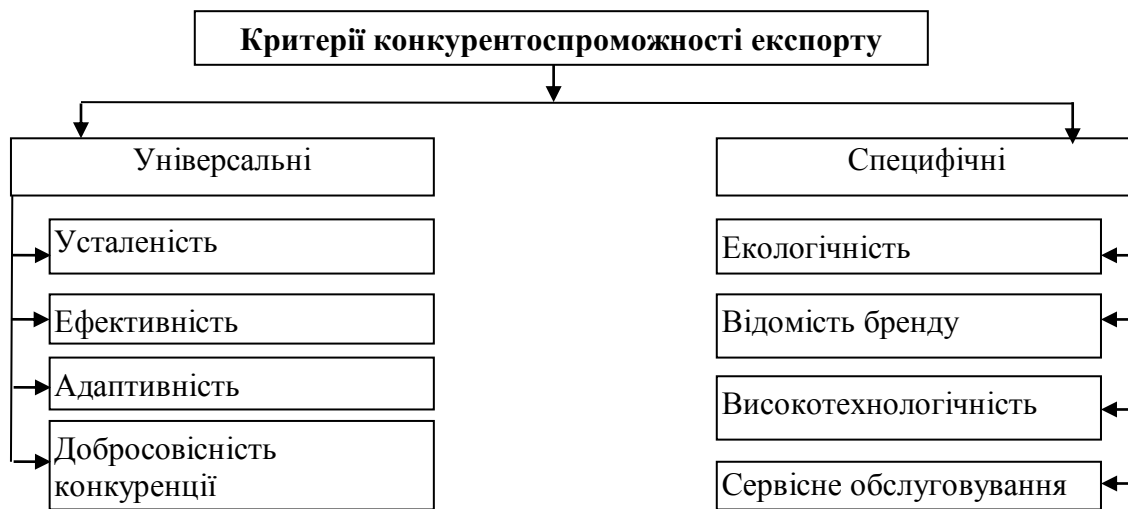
Критерії конкурентоспроможності експорту

Універсальні

Усталеність

Ефективність

Адаптивність

Добросовісність конкуренції

Специфічні

Екологічність

Відомість бренду

Високотехнологічність

Сервісне обслуговування